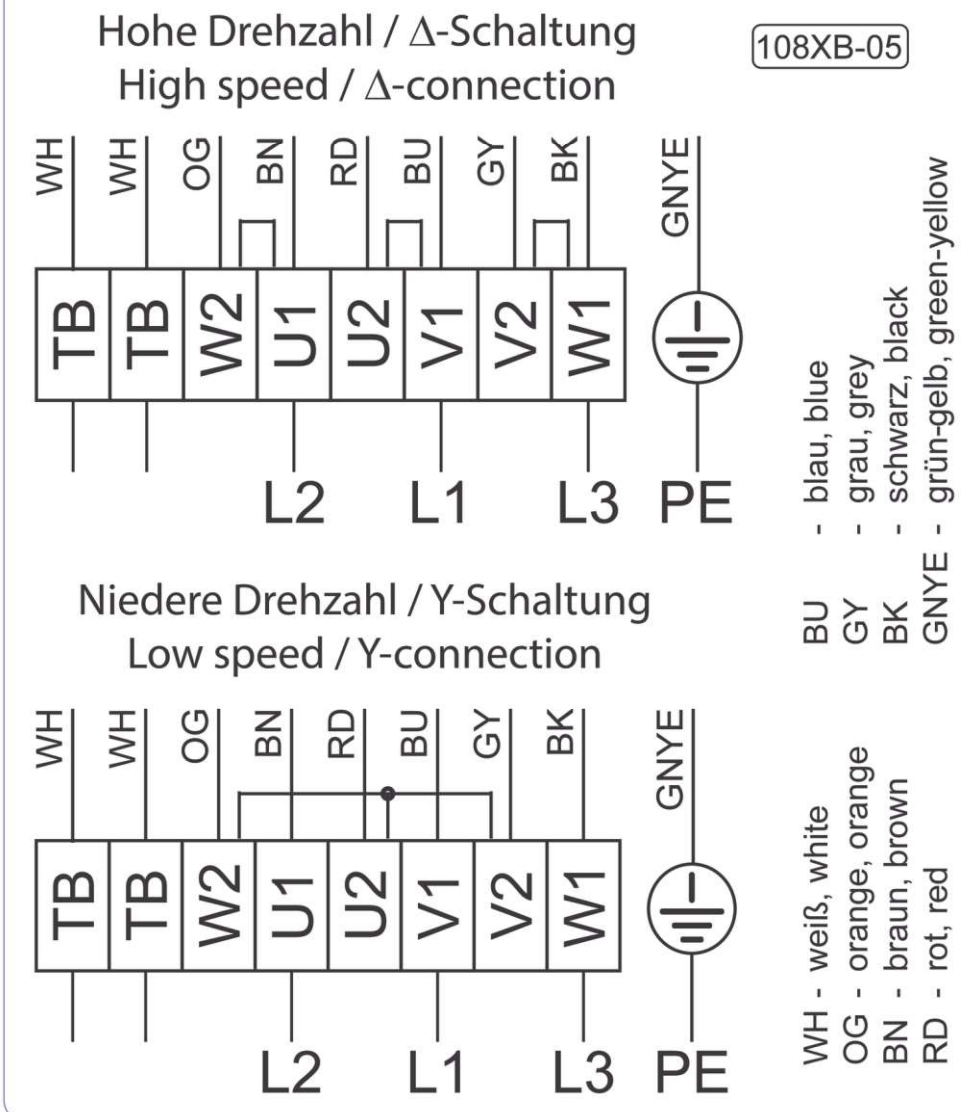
Hohe Drehzahl / Δ-Schaltung
High speed / Δ-connection

108XB-05

WH WH OG BN RD BU GY BK GNYE

TB TB W2 U1 U2 V1 V2 W1

L2 L1 L3 PE

Niedere Drehzahl / Y-Schaltung
Low speed / Y-connection

WH WH OG BN RD BU GY BK GNYE

TB TB W2 U1 U2 V1 V2 W1

L2 L1 L3 PE

WH - weiß, white
OG - orange, orange
BN - braun, brown
RD - rot, red

BU - blau, blue
GY - grau, grey
BK - schwarz, black
GNYE - grün-gelb, green-yellow